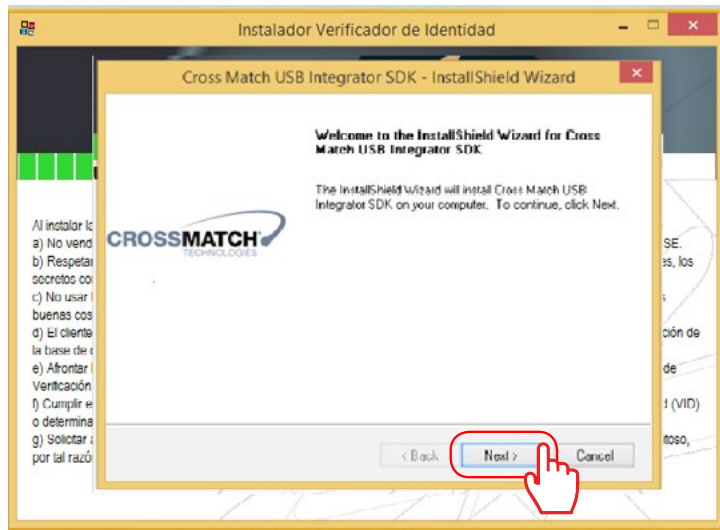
Instalador Verificador de Identidad

Cross Match USB Integrator SDK - InstallShield Wizard

Welcome to the InstallShield Wizard for Cross Match USB Integrator SDK

The InstallShield Wizard will install Cross Match USB Integrator SDK on your computer. To continue, click Next.

CROSSMATCH
TECHNOLOGIES

< Back
Next >
Cancel

Al instalar l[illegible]
a) No vend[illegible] SE.
b) Respeta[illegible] es, los secretos co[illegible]
c) No usar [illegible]
buenas cos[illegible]
d) El client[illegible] ción de la base de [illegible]
e) Afrontar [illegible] de Verificación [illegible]
f) Cumplir e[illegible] d (VID) o determina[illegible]
g) Solicitar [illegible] itoso, por tal razó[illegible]